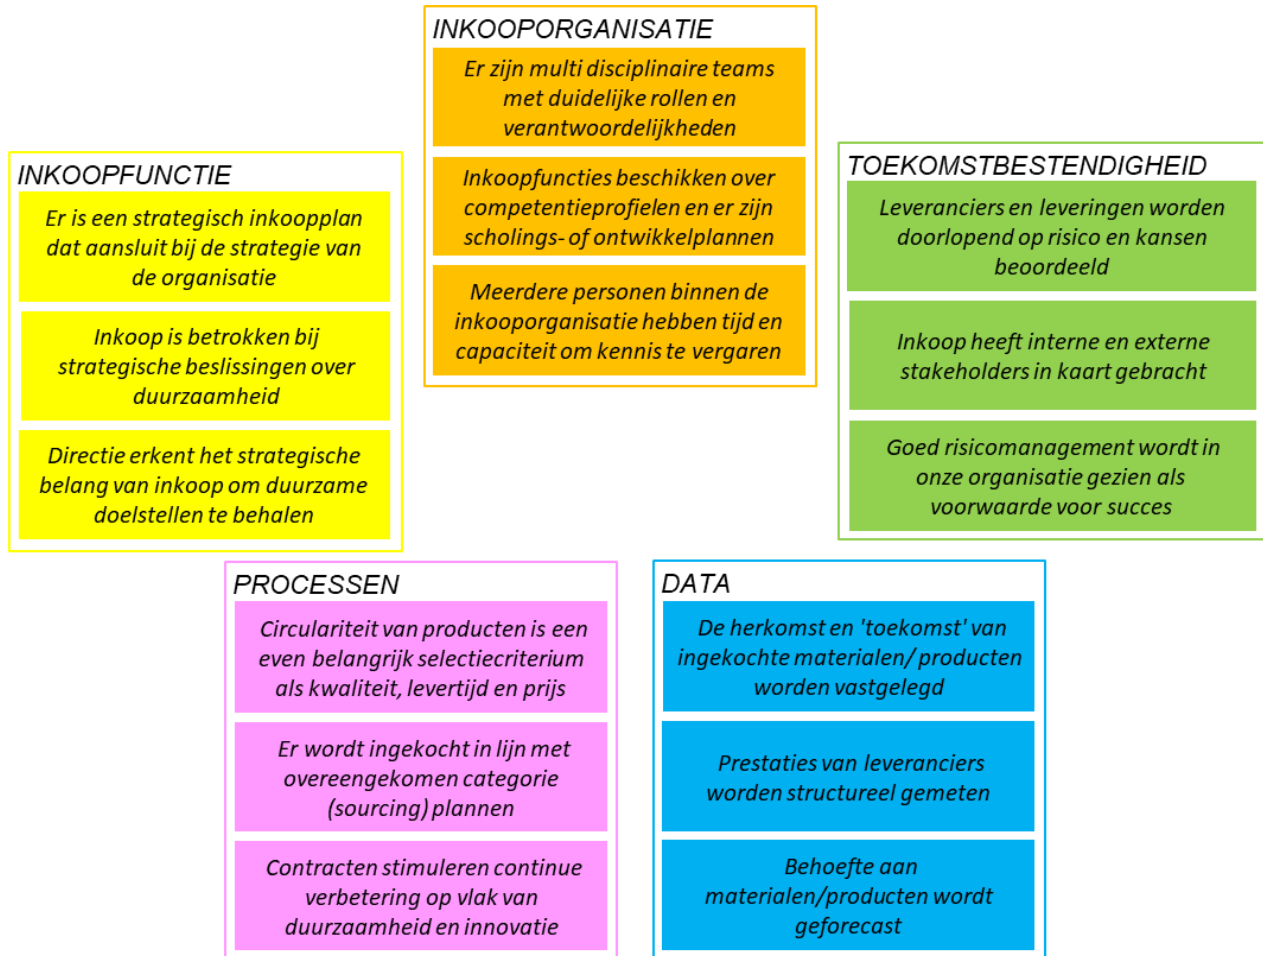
INKOOPORGANISATIE

Er zijn multi disciplinaire teams met duidelijke rollen en verantwoordelijkheden

Inkoopfuncties beschikken over competentieprofielen en er zijn scholings- of ontwikkelplannen

Meerdere personen binnen de inkooporganisatie hebben tijd en capaciteit om kennis te vergaren

INKOOPFUNCTIE

Er is een strategisch inkoopplan dat aansluit bij de strategie van de organisatie

Inkoop is betrokken bij strategische beslissingen over duurzaamheid

Directie erkent het strategische belang van inkoop om duurzame doelstellen te behalen

TOEKOMSTBESTENDIGHEID

Leveranciers en leveringen worden doorlopend op risico en kansen beoordeeld

Inkoop heeft interne en externe stakeholders in kaart gebracht

Goed risicomanagement wordt in onze organisatie gezien als voorwaarde voor succes

PROCESSEN

Circulariteit van producten is een even belangrijk selectiecriterium als kwaliteit, levertijd en prijs

Er wordt ingekocht in lijn met overeengekomen categorie (sourcing) plannen

Contracten stimuleren continue verbetering op vlak van duurzaamheid en innovatie

DATA

De herkomst en 'toekomst' van ingekochte materialen/ producten worden vastgelegd

Prestaties van leveranciers worden structureel gemeten

Behoefte aan materialen/producten wordt geforecast